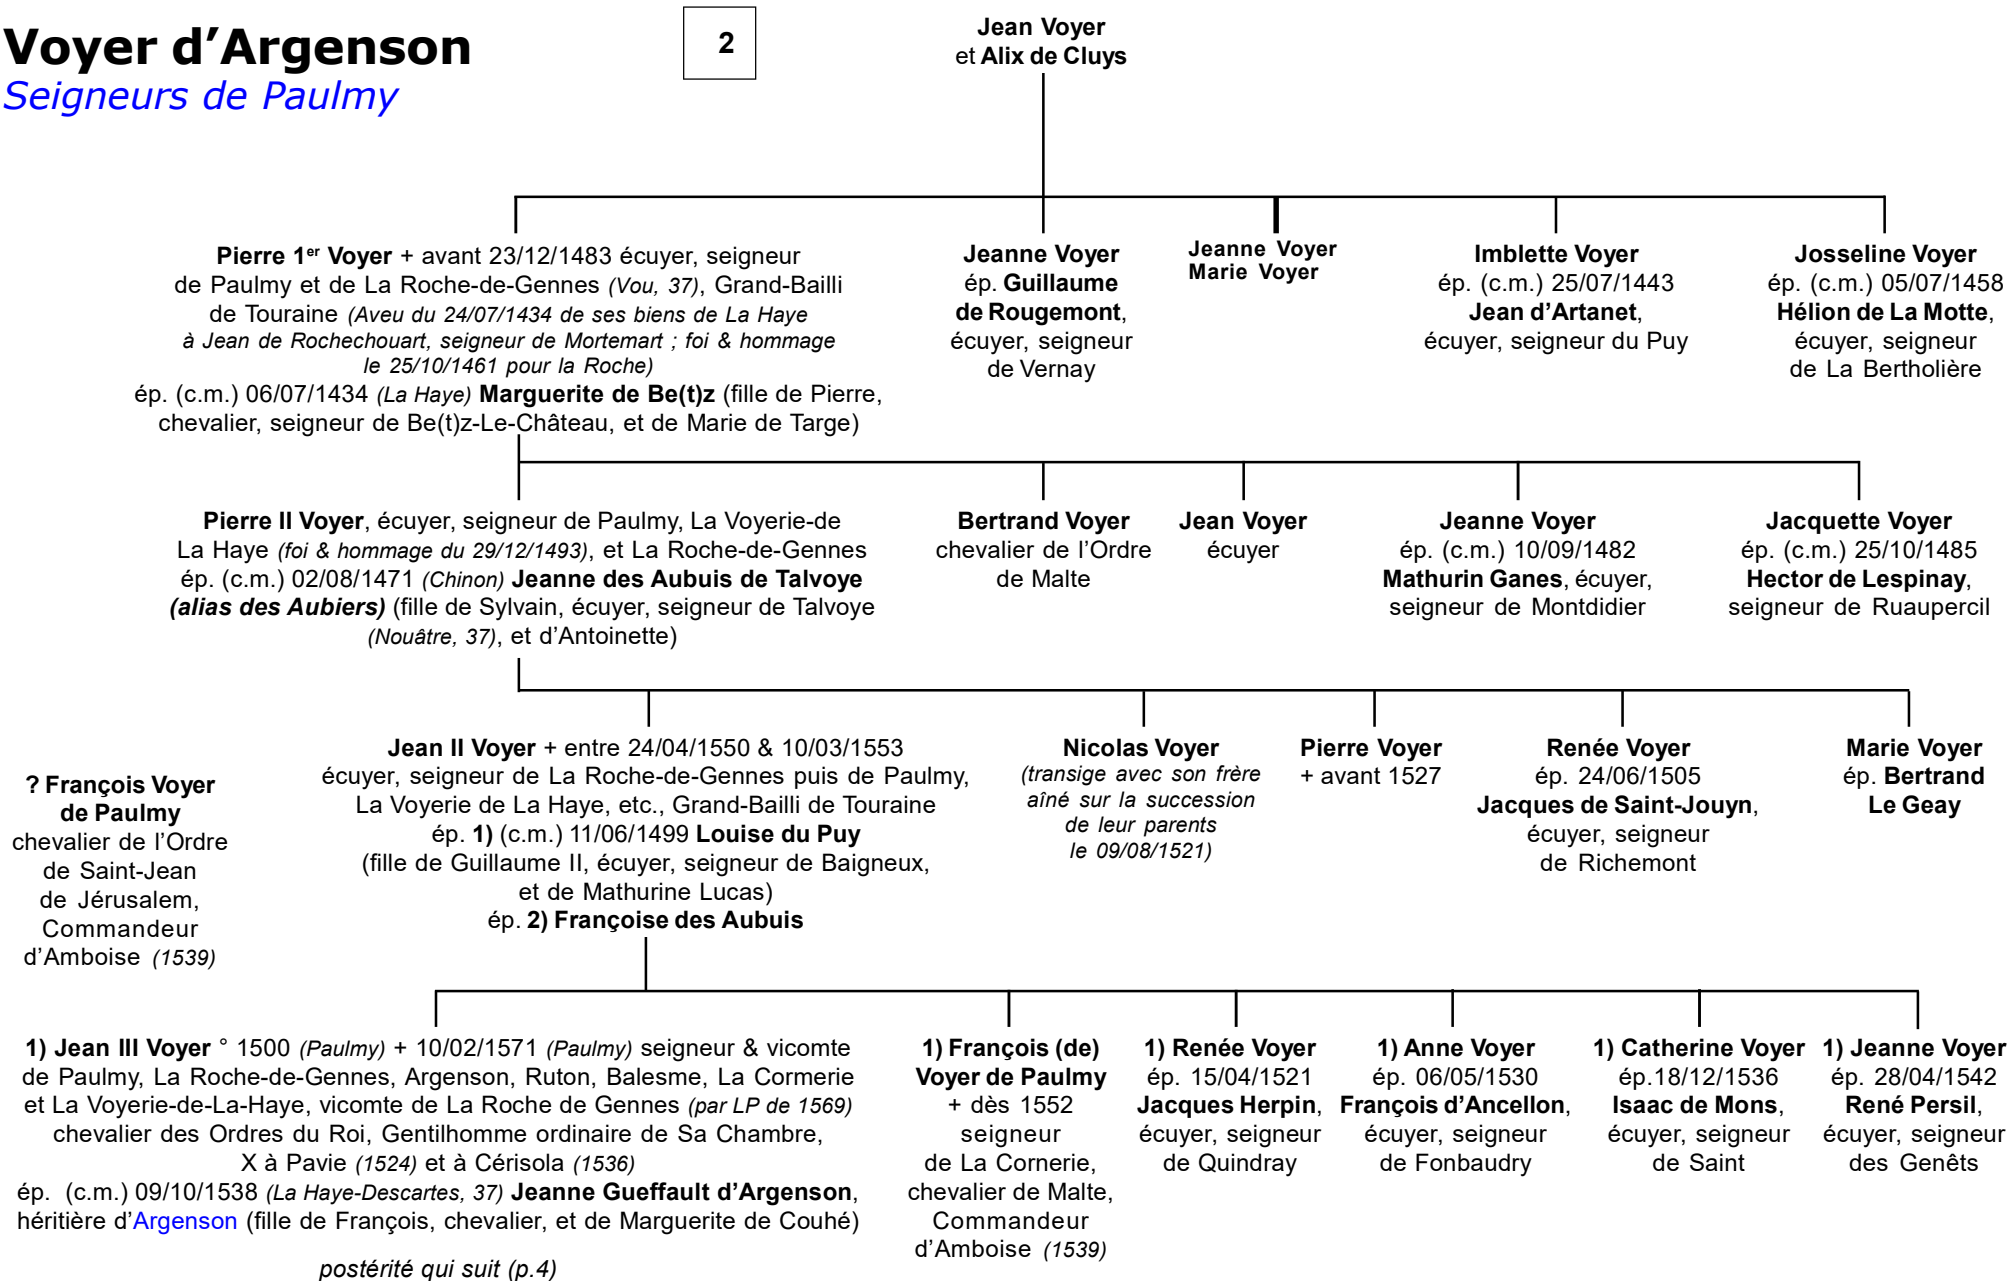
Voyer d'Argenson
Seigneurs de Paulmy

2

Jean Voyer
et Alix de Cluys

Pierre 1er Voyer + avant 23/12/1483 écuyer, seigneur de Paulmy et de La Roche-de-Gennes (Vou, 37), Grand-Bailli de Touraine (Aveu du 24/07/1434 de ses biens de La Haye à Jean de Rochechouart, seigneur de Mortemart ; foi & hommage le 25/10/1461 pour la Roche) ép. (c.m.) 06/07/1434 (La Haye) Marguerite de Be(t)z (fille de Pierre, chevalier, seigneur de Be(t)z-Le-Château, et de Marie de Targe)

Jeanne Voyer
ép. Guillaume de Rougemont, écuyer, seigneur de Vernay

Jeanne Voyer
Marie Voyer

Imblette Voyer
ép. (c.m.) 25/07/1443
Jean d'Artanet, écuyer, seigneur du Puy

Josseline Voyer
ép. (c.m.) 05/07/1458
Hélion de La Motte, écuyer, seigneur de La Bertholière

Pierre II Voyer, écuyer, seigneur de Paulmy, La Voyerie-de La Haye (foi & hommage du 29/12/1493), et La Roche-de-Gennes ép. (c.m.) 02/08/1471 (Chinon) Jeanne des Aubuis de Talvoye (alias des Aubiers) (fille de Sylvain, écuyer, seigneur de Talvoye (Nouâtre, 37), et d'Antoinette)

Bertrand Voyer
chevalier de l'Ordre de Malte

Jean Voyer
écuyer

Jeanne Voyer
ép. (c.m.) 10/09/1482
Mathurin Ganes, écuyer, seigneur de Montdidier

Jacquette Voyer
ép. (c.m.) 25/10/1485
Hector de Lespinay, seigneur de Ruaupercil

? François Voyer de Paulmy
chevalier de l'Ordre de Saint-Jean de Jérusalem, Commandeur d'Amboise (1539)

Jean II Voyer + entre 24/04/1550 & 10/03/1553 écuyer, seigneur de La Roche-de-Gennes puis de Paulmy, La Voyerie de La Haye, etc., Grand-Bailli de Touraine ép. 1) (c.m.) 11/06/1499 Louise du Puy (fille de Guillaume II, écuyer, seigneur de Baigneux, et de Mathurine Lucas)
ép. 2) Françoise des Aubuis

Nicolas Voyer
(transige avec son frère aîné sur la succession de leur parents le 09/08/1521)

Pierre Voyer
+ avant 1527

Renée Voyer
ép. 24/06/1505
Jacques de Saint-Jouyn, écuyer, seigneur de Richemont

Marie Voyer
ép. Bertrand Le Geay

1) Jean III Voyer ° 1500 (Paulmy) + 10/02/1571 (Paulmy) seigneur & vicomte de Paulmy, La Roche-de-Gennes, Argenson, Ruton, Balesme, La Cormerie et La Voyerie-de-La-Haye, vicomte de La Roche de Gennes (par LP de 1569) chevalier des Ordres du Roi, Gentilhomme ordinaire de Sa Chambre, X à Pavie (1524) et à Cérisola (1536)
ép. (c.m.) 09/10/1538 (La Haye-Descartes, 37) Jeanne Gueffault d'Argenson, héritière d'Argenson (fille de François, chevalier, et de Marguerite de Couhé)

postérité qui suit (p.4)

1) François (de) Voyer de Paulmy
+ dès 1552
seigneur de La Cornerie, chevalier de Malte, Commandeur d'Amboise (1539)

1) Renée Voyer
ép. 15/04/1521
Jacques Herpin, écuyer, seigneur de Quindray

1) Anne Voyer
ép. 06/05/1530
François d'Ancellon, écuyer, seigneur de Fonbaudry

1) Catherine Voyer
ép.18/12/1536
Isaac de Mons, écuyer, seigneur de Saint

1) Jeanne Voyer
ép. 28/04/1542
René Persil, écuyer, seigneur des Genêts